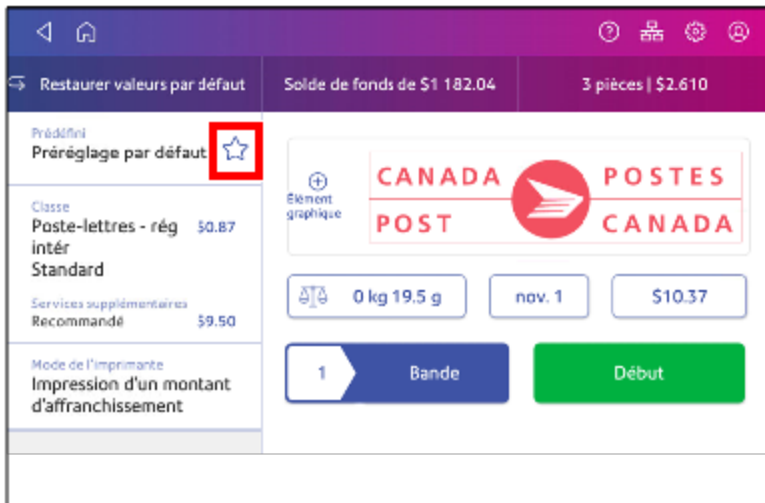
Restaurer valeurs par défaut

Solde de fonds de $1 182.04

3 pièces | $2.610

Prédéfini
Préréglage par défaut

Classe
Poste-lettres - rég intér Standard $0.87

Services supplémentaires
Recommandé $9.50

Mode de l'imprimante
Impression d'un montant d'affranchissement

Élément graphique

CANADA POSTES
POST CANADA

0 kg 19.5 g

nov. 1

$10.37

1

Bande

Début